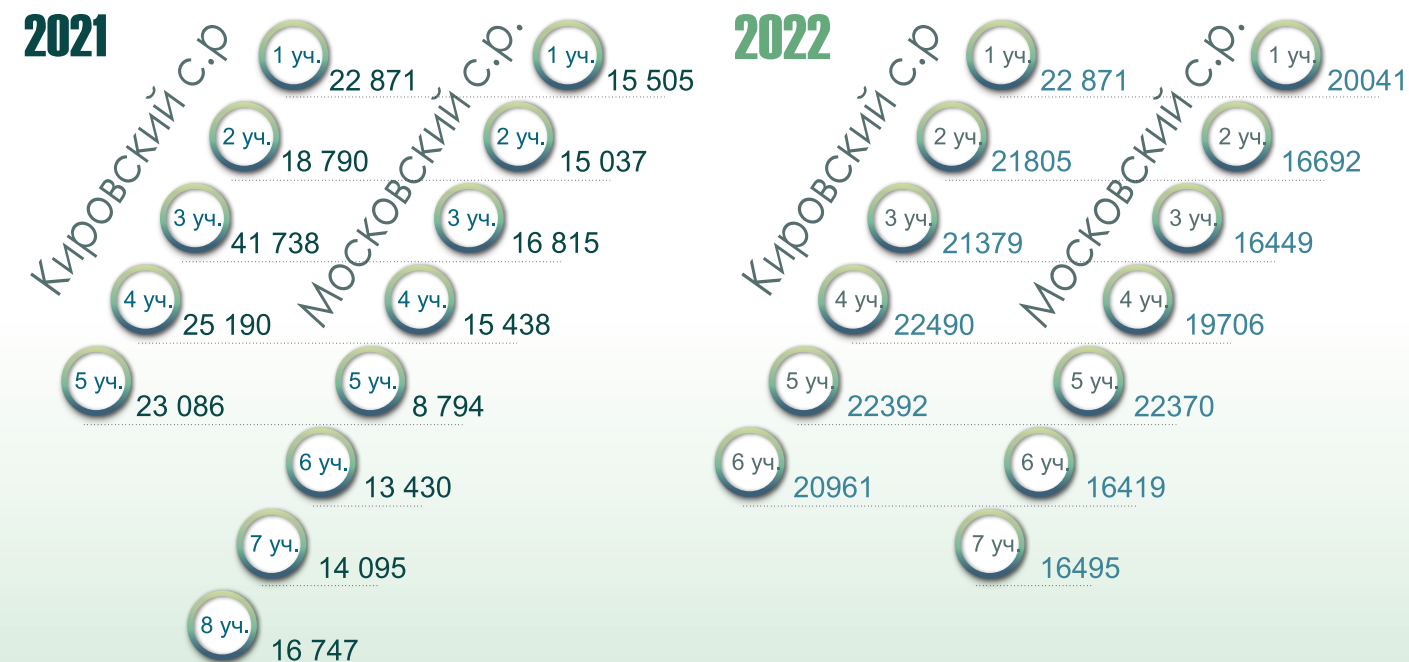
2021

Кировский с.р

1 уч. 22 871

2 уч. 18 790

3 уч. 41 738

4 уч. 25 190

5 уч. 23 086

Московский с.р.

1 уч. 15 505

2 уч. 15 037

3 уч. 16 815

4 уч. 15 438

5 уч. 8 794

6 уч. 13 430

7 уч. 14 095

8 уч. 16 747

2022

Кировский с.р

1 уч. 22 871

2 уч. 21805

3 уч. 21379

4 уч. 22490

5 уч. 22392

6 уч. 20961

Московский с.р.

1 уч. 20041

2 уч. 16692

3 уч. 16449

4 уч. 19706

5 уч. 22370

6 уч. 16419

7 уч. 16495